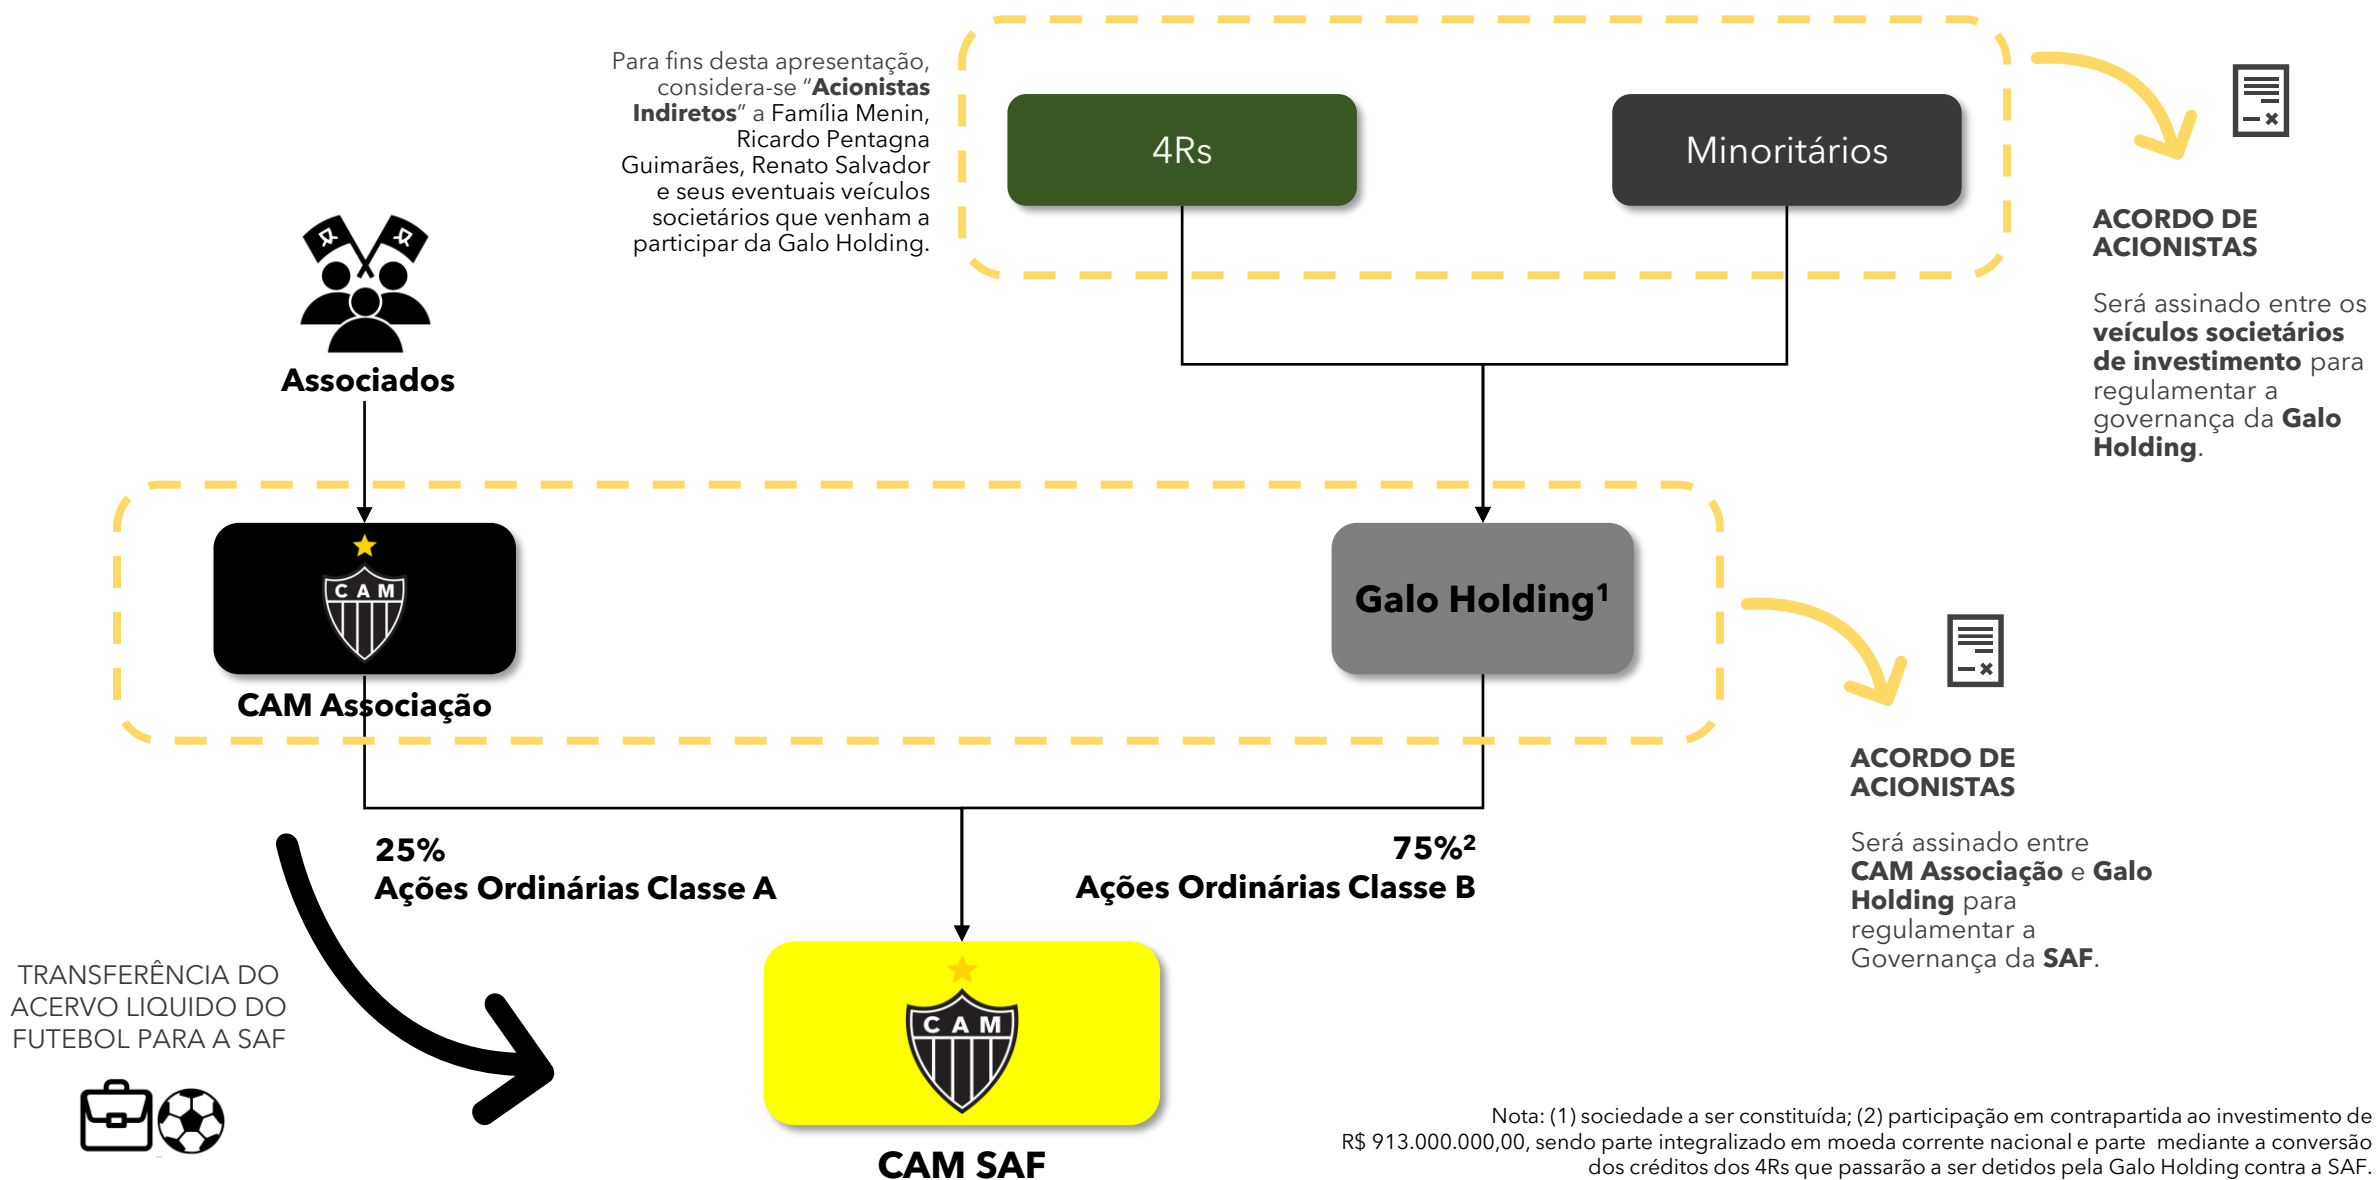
Para fins desta apresentação, considera-se "**Acionistas Indiretos**" a Família Menin, Ricardo Pentagna Guimarães, Renato Salvador e seus eventuais veículos societários que venham a participar da Galo Holding.

4Rs

Minoritários

ACORDO DE ACIONISTAS

Será assinado entre os **veículos societários de investimento** para regulamentar a governança da **Galo Holding**.

Associados

C A M

CAM Associação

Galo Holding¹

ACORDO DE ACIONISTAS

Será assinado entre **CAM Associação** e **Galo Holding** para regulamentar a Governança da **SAF**.

25%
Ações Ordinárias Classe A

75%²
Ações Ordinárias Classe B

TRANSFERÊNCIA DO ACERVO LIQUIDO DO FUTEBOL PARA A SAF

C A M

CAM SAF

Nota: (1) sociedade a ser constituída; (2) participação em contrapartida ao investimento de R$ 913.000.000,00, sendo parte integralizado em moeda corrente nacional e parte mediante a conversão dos créditos dos 4Rs que passarão a ser detidos pela Galo Holding contra a SAF.